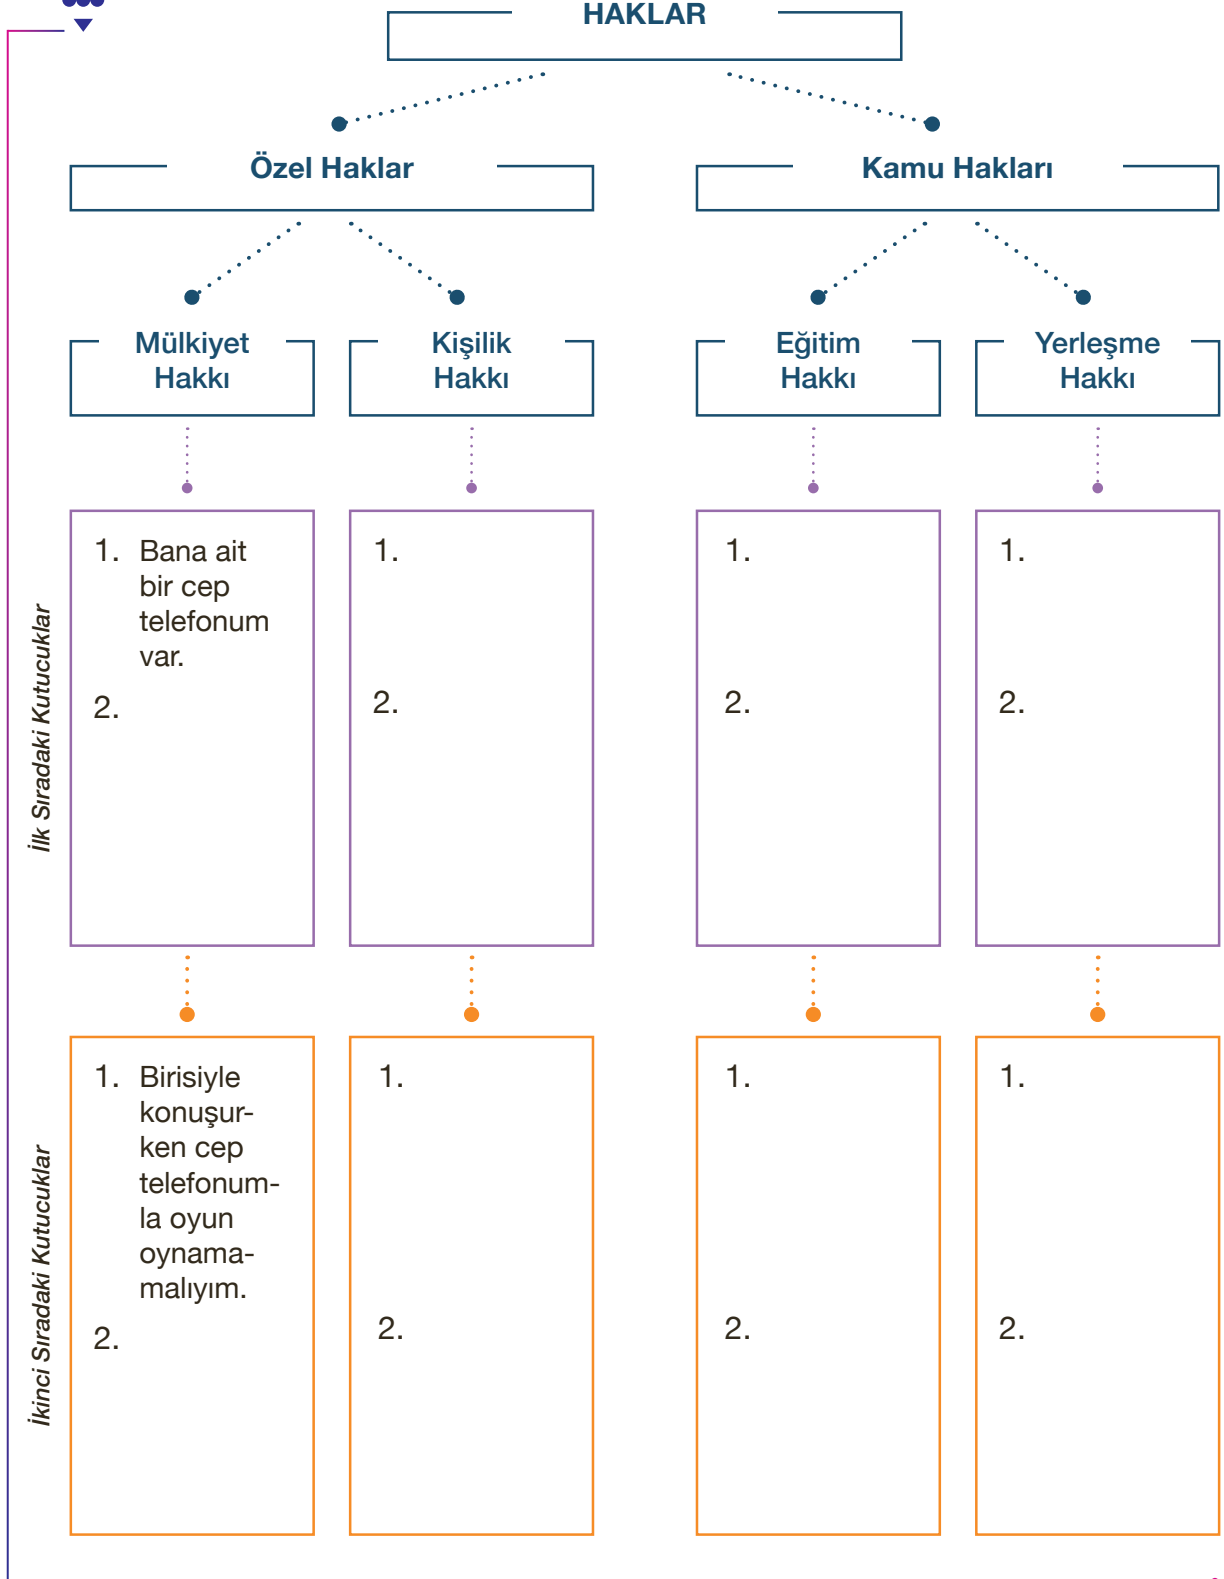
HAKLAR

Özel Haklar

Kamu Hakları

Mülkiyet Hakkı

Kişilik Hakkı

Eğitim Hakkı

Yerleşme Hakkı

İlk Sıradaki Kutucuklar

1. Bana ait bir cep telefonum var.
2.

1.
2.

1.
2.

1.
2.

İkinci Sıradaki Kutucuklar

1. Birisiyle konuşurken cep telefonumla oyun oynamamalıyım.
2.

1.
2.

1.
2.

1.
2.